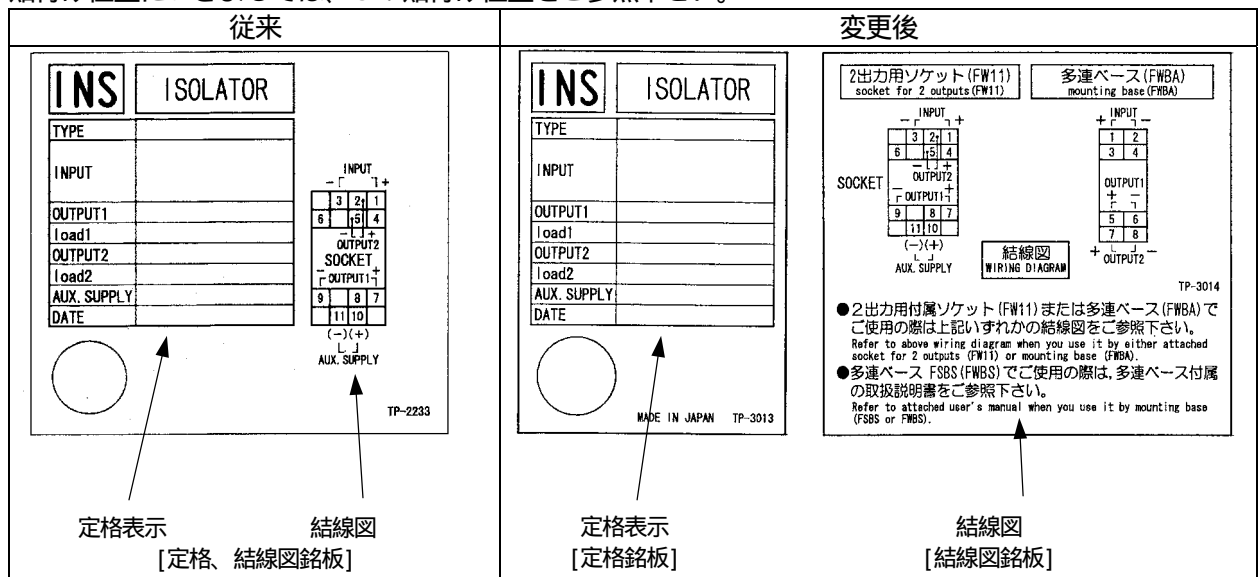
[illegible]

| 従来 | 変更後 |
|---|---|
| INS ISOLATOR<br>TYPE<br>INPUT<br>OUTPUT1<br>load1<br>OUTPUT2<br>load2<br>AUX. SUPPLY<br>DATE<br>INPUT – +<br>3 2 1<br>6 5 4<br>– + OUTPUT2<br>SOCKET<br>– OUTPUT1 +<br>9 8 7<br>11 10<br>(–)(+)<br>AUX. SUPPLY<br>TP-2233<br>定格表示 結線図<br>[定格、結線図銘板] | INS ISOLATOR<br>TYPE<br>INPUT<br>OUTPUT1<br>load1<br>OUTPUT2<br>load2<br>AUX. SUPPLY<br>DATE<br>MADE IN JAPAN TP-3013<br>2出力用ソケット(FW11) socket for 2 outputs(FW11)<br>多連ベース(FWBA) mounting base(FWBA)<br>INPUT – +<br>3 2 1<br>6 5 4<br>– + OUTPUT2<br>SOCKET<br>– OUTPUT1 +<br>9 8 7<br>11 10<br>(–)(+)<br>AUX. SUPPLY<br>INPUT + –<br>1 2<br>3 4<br>OUTPUT1 + –<br>5 6<br>7 8<br>+ OUTPUT2 –<br>結線図 WIRING DIAGRAM<br>TP-3014<br>●2出力用付属ソケット(FW11)または多連ベース(FWBA)でご使用の際は上記いずれかの結線図をご参照下さい。<br>Refer to above wiring diagram when you use it by either attached socket for 2 outputs (FW11) or mounting base (FWBA).<br>●多連ベース FSBS(FWBS)でご使用の際は、多連ベース付属の取扱説明書をご参照下さい。<br>Refer to attached user's manual when you use it by mounting base (FSBS or FWBS).<br>定格表示 [定格銘板]<br>結線図 [結線図銘板] |